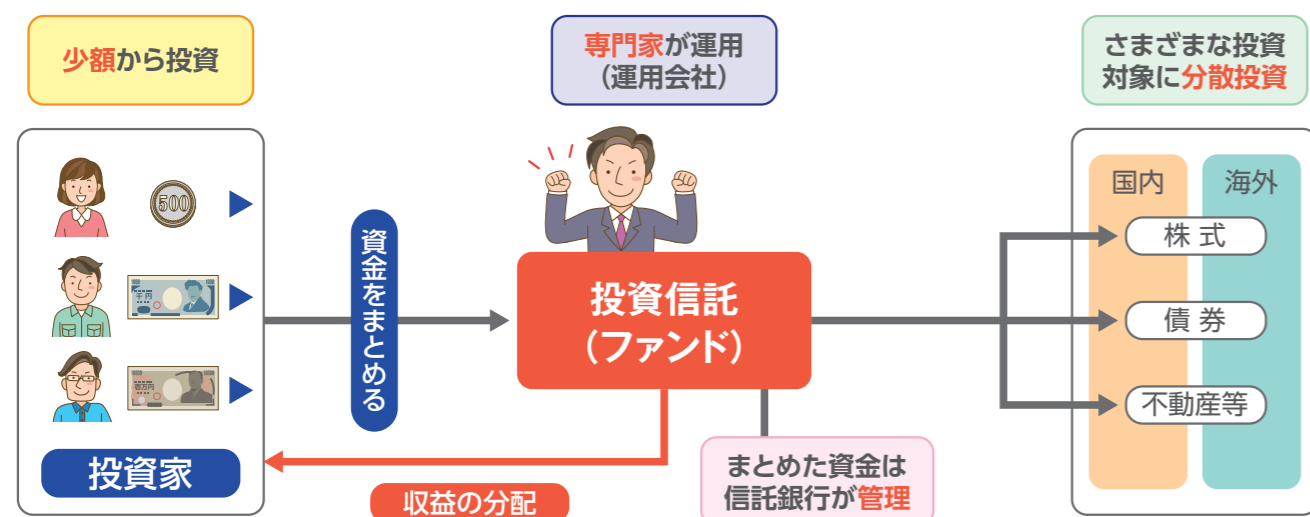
少額から投資

専門家が運用
（運用会社）

さまざまな投資対象に分散投資

500

千円

壱万円

投資家

資金をまとめる

投資信託
（ファンド）

収益の分配

まとめた資金は信託銀行が管理

国内

海外

株 式

債 券

不動産等